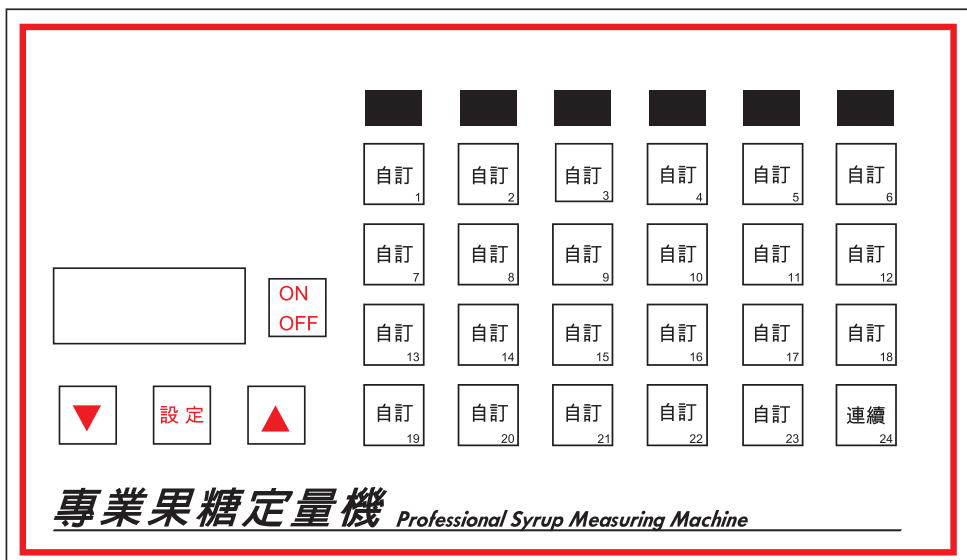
自訂
1

自訂
2

自訂
3

自訂
4

自訂
5

自訂
6

自訂
7

自訂
8

自訂
9

自訂
10

自訂
11

自訂
12

ON
OFF

自訂
13

自訂
14

自訂
15

自訂
16

自訂
17

自訂
18

▼

設 定

▲

自訂
19

自訂
20

自訂
21

自訂
22

自訂
23

連續
24

專業果糖定量機 Professional Syrup Measuring Machine